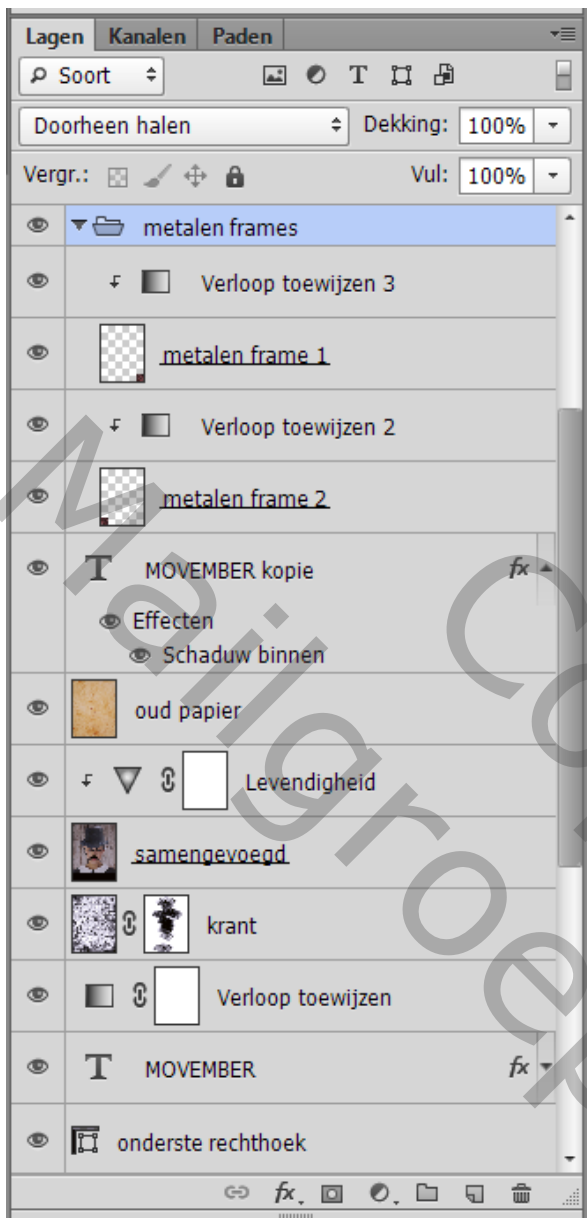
Lagen Kanalen Paden

Soort

Doorheen halen

Dekking: 100%

Vergr.:

Vul: 100%

metalen frames

Verloop toewijzen 3

metalen frame 1

Verloop toewijzen 2

metalen frame 2

MOVEMBER kopie

fx

Effecten

Schaduw binnen

oud papier

Levendigheid

samengevoegd

krant

Verloop toewijzen

MOVEMBER

fx

onderste rechthoek

Mailgroep Colors